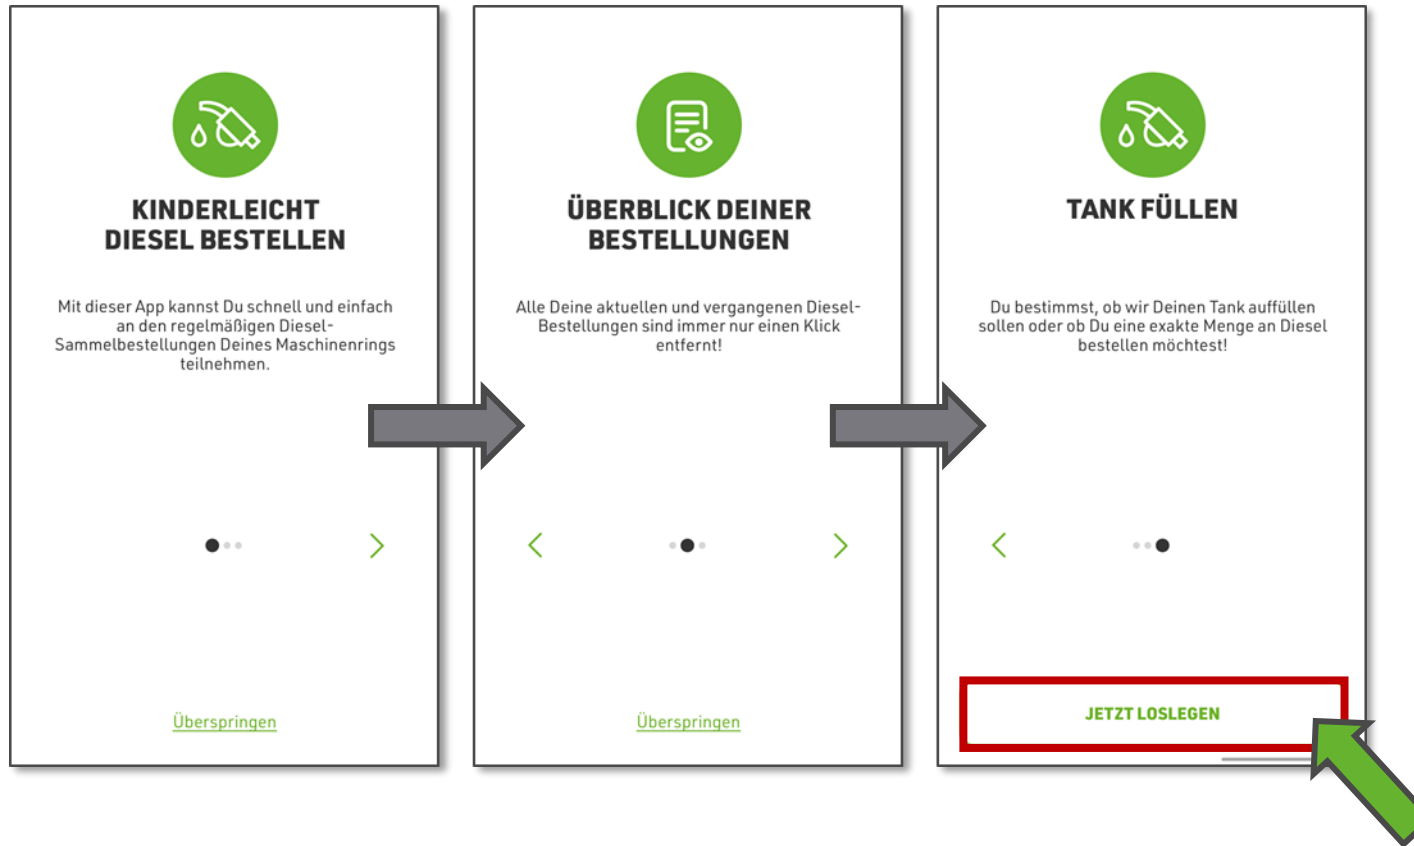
KINDERLEICHT DIESEL BESTELLEN

Mit dieser App kannst Du schnell und einfach an den regelmäßigen Diesel-Sammelbestellungen Deines Maschinenrings teilnehmen.

Überspringen

ÜBERBLICK DEINER BESTELLUNGEN

Alle Deine aktuellen und vergangenen Diesel-Bestellungen sind immer nur einen Klick entfernt!

Überspringen

TANK FÜLLEN

Du bestimmst, ob wir Deinen Tank auffüllen sollen oder ob Du eine exakte Menge an Diesel bestellen möchtest!

JETZT LOSLEGEN